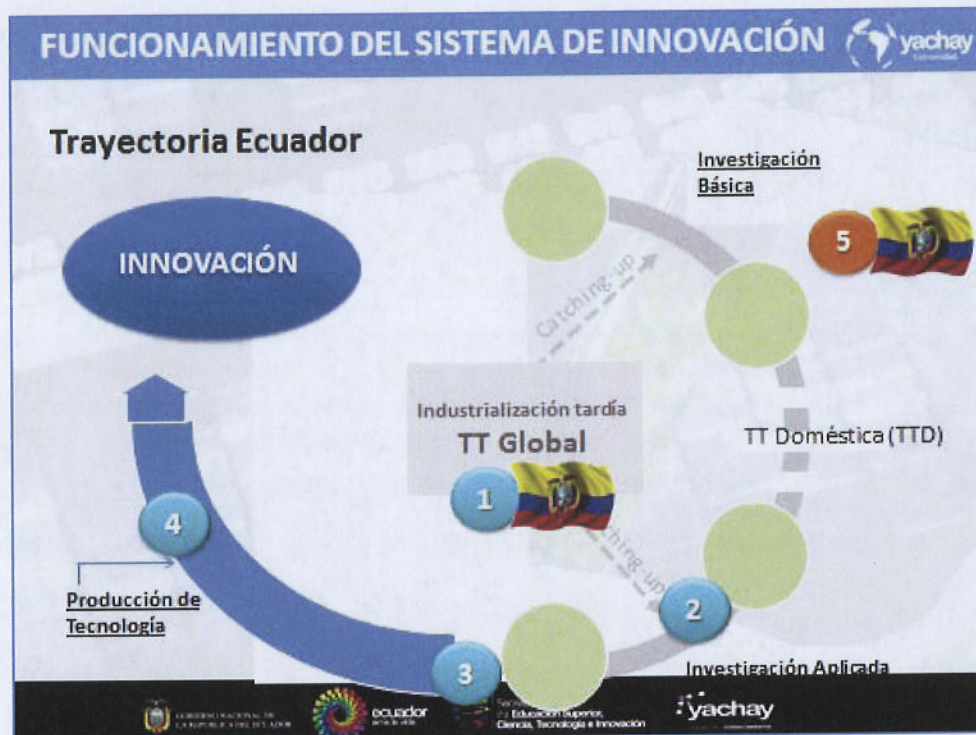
FUNCIONAMIENTO DEL SISTEMA DE INNOVACIÓN

yachay

Trayectoria Ecuador

INNOVACIÓN

Investigación Básica

5

Catching-up

Industrialización tardía

TT Global

TT Doméstica (TTD)

1

4

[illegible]ching-up

Producción de Tecnología

2

3

Investigación Aplicada

GOBIERNO NACIONAL DE LA REPÚBLICA DEL ECUADOR

ecuador ama la vida

Educación Superior, Ciencia, Tecnología e Innovación

yachay